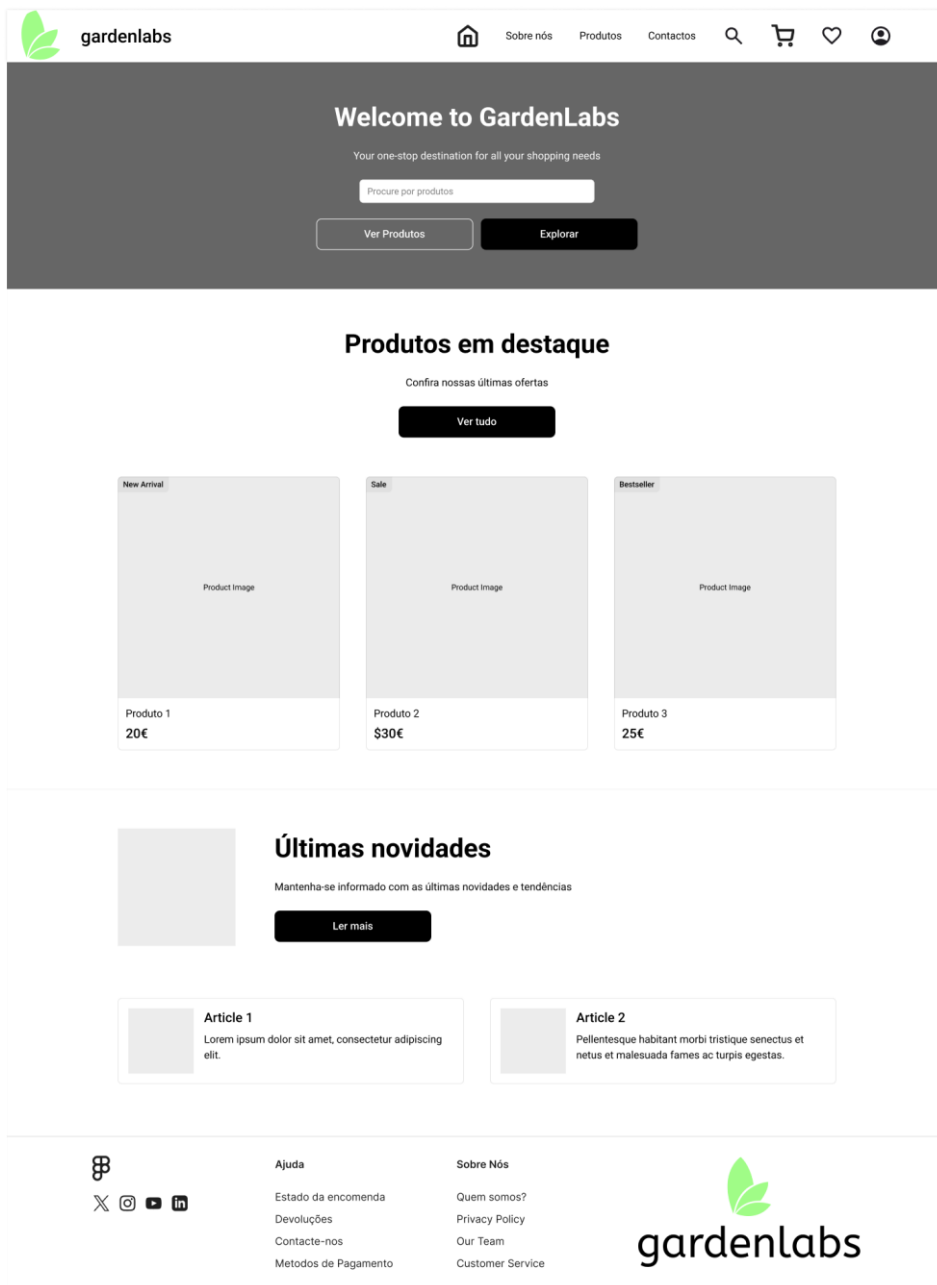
gardenlabs

Sobre nós Produtos Contactos

Welcome to GardenLabs

Your one-stop destination for all your shopping needs

Procure por produtos

Ver Produtos Explorar

Produtos em destaque

Confira nossas últimas ofertas

Ver tudo

New Arrival

Product Image

Produto 1

20€

Sale

Product Image

Produto 2

$30€

Bestseller

Product Image

Produto 3

25€

Últimas novidades

Mantenha-se informado com as últimas novidades e tendências

Ler mais

Article 1

Lorem ipsum dolor sit amet, consectetur adipiscing elit.

Article 2

Pellentesque habitant morbi tristique senectus et netus et malesuada fames ac turpis egestas.

Ajuda

Estado da encomenda

Devoluções

Contacte-nos

Metodos de Pagamento

Sobre Nós

Quem somos?

Privacy Policy

Our Team

Customer Service

gardenlabs